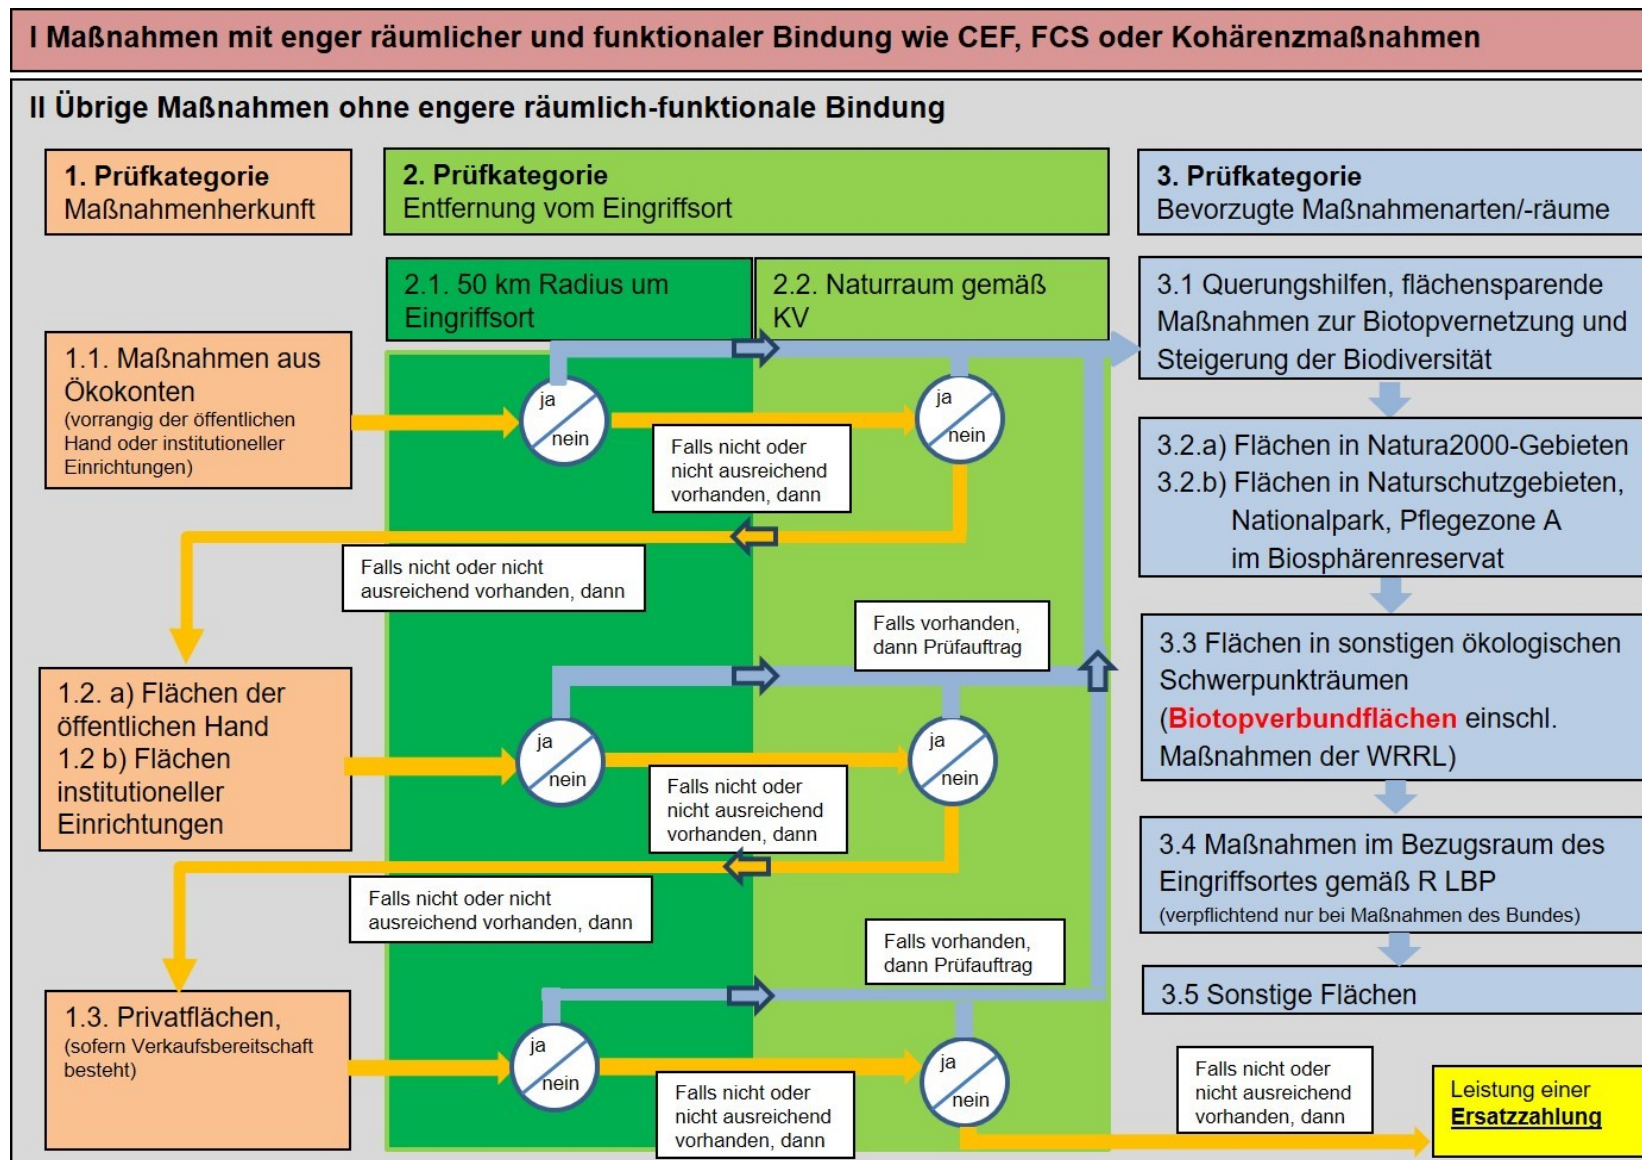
I Maßnahmen mit enger räumlicher und funktionaler Bindung wie CEF, FCS oder Kohärenzmaßnahmen

II Übrige Maßnahmen ohne engere räumlich-funktionale Bindung

1. Prüfkategorie
Maßnahmenherkunft

2. Prüfkategorie
Entfernung vom Eingriffsort

3. Prüfkategorie
Bevorzugte Maßnahmenarten/-räume

2.1. 50 km Radius um Eingriffsort

2.2. Naturraum gemäß KV

3.1 Querungshilfen, flächensparende Maßnahmen zur Biotopvernetzung und Steigerung der Biodiversität

1.1. Maßnahmen aus Ökokonten
(vorrangig der öffentlichen Hand oder institutioneller Einrichtungen)

ja
nein

ja
nein

Falls nicht oder nicht ausreichend vorhanden, dann

3.2.a) Flächen in Natura2000-Gebieten
3.2.b) Flächen in Naturschutzgebieten, Nationalpark, Pflegezone A im Biosphärenreservat

Falls nicht oder nicht ausreichend vorhanden, dann

Falls vorhanden, dann Prüfauftrag

3.3 Flächen in sonstigen ökologischen Schwerpunkträumen (Biotopverbundflächen einschl. Maßnahmen der WRRL)

1.2. a) Flächen der öffentlichen Hand
1.2 b) Flächen institutioneller Einrichtungen

ja
nein

ja
nein

Falls nicht oder nicht ausreichend vorhanden, dann

3.4 Maßnahmen im Bezugsraum des Eingriffsortes gemäß R LBP
(verpflichtend nur bei Maßnahmen des Bundes)

Falls nicht oder nicht ausreichend vorhanden, dann

Falls vorhanden, dann Prüfauftrag

3.5 Sonstige Flächen

1.3. Privatflächen,
(sofern Verkaufsbereitschaft besteht)

ja
nein

ja
nein

Falls nicht oder nicht ausreichend vorhanden, dann

Falls nicht oder nicht ausreichend vorhanden, dann

Leistung einer Ersatzzahlung